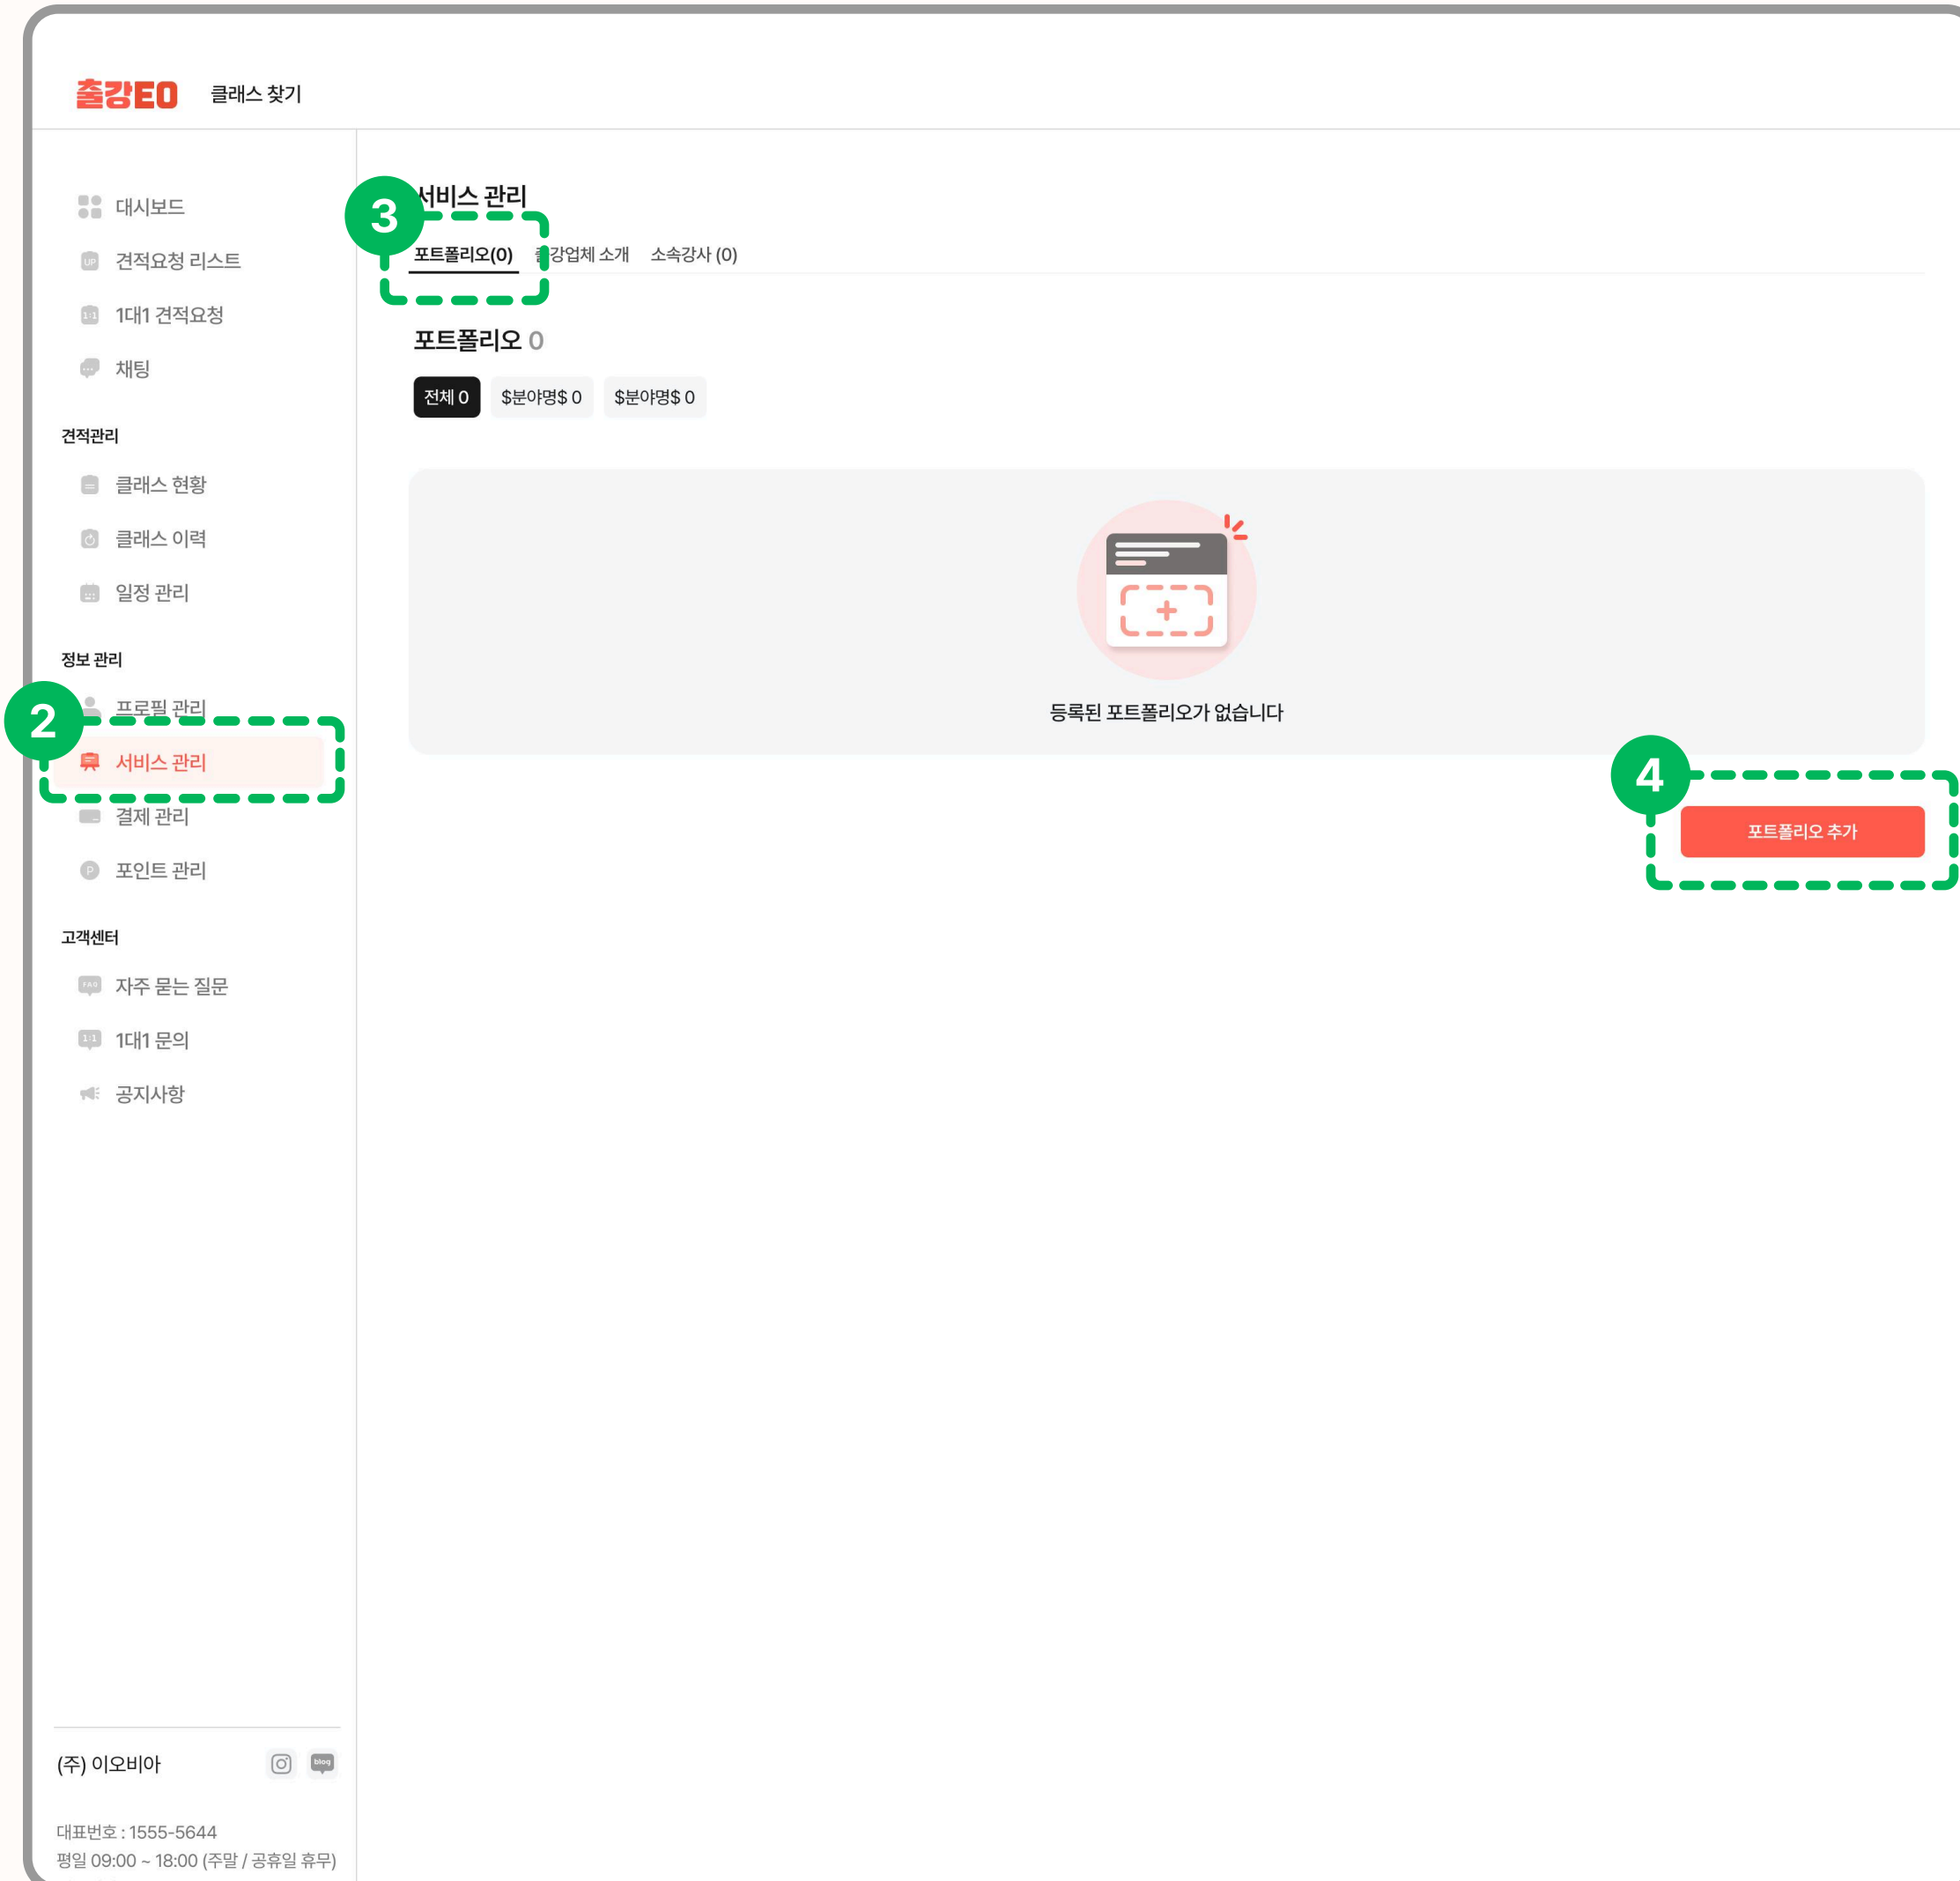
출강EO 클래스 찾기

대시보드
UP 견적요청 리스트
1:1 1대1 견적요청
채팅

견적관리
클래스 현황
클래스 이력
일정 관리

정보 관리
프로필 관리
2
서비스 관리
결제 관리
P 포인트 관리

고객센터
FAQ 자주 묻는 질문
1:1 1대1 문의
공지사항

(주) 이오비아 blog

대표번호 : 1555-5644
평일 09:00 ~ 18:00 (주말 / 공휴일 휴무)

3
서비스 관리
포트폴리오(0) 출강업체 소개 소속강사 (0)

포트폴리오 0
전체 0 $분야명$ 0 $분야명$ 0

등록된 포트폴리오가 없습니다

4
포트폴리오 추가